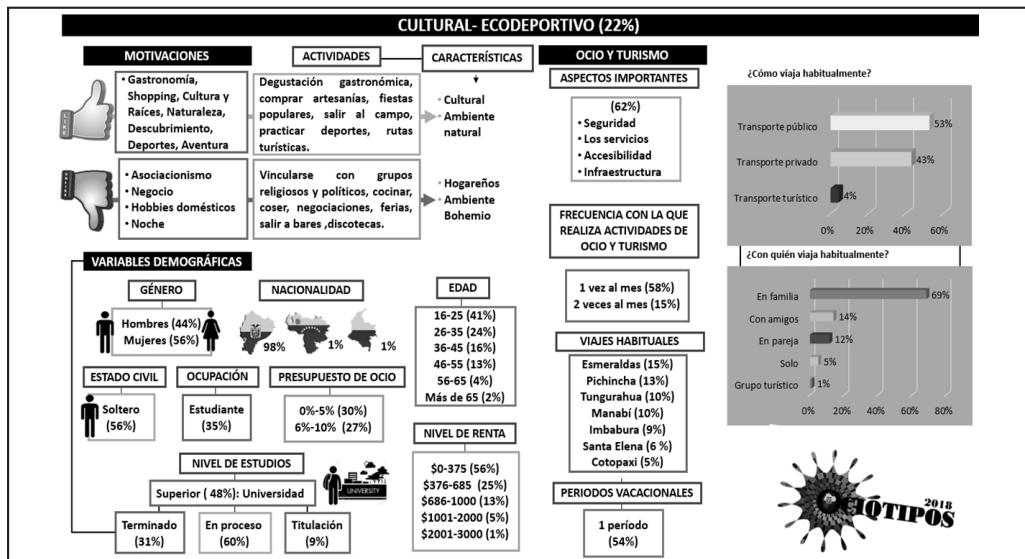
CULTURAL- ECODEPORTIVO (22%)

MOTIVACIONES

ACTIVIDADES

CARACTERÍSTICAS

• Gastronomía, Shopping, Cultura y Raíces, Naturaleza, Descubrimiento, Deportes, Aventura

Degustación gastronómica, comprar artesanías, fiestas populares, salir al campo, practicar deportes, rutas turísticas.

• Cultural
• Ambiente natural

• Asociacionismo
• Negocio
• Hobbies domésticos
• Noche

Vincularse con grupos religiosos y políticos, cocinar, coser, negociaciones, ferias, salir a bares ,discotecas.

• Hogareños
• Ambiente Bohemio

OCIO Y TURISMO

ASPECTOS IMPORTANTES

(62%)
• Seguridad
• Los servicios
• Accesibilidad
• Infraestructura

FRECUENCIA CON LA QUE REALIZA ACTIVIDADES DE OCIO Y TURISMO

1 vez al mes (58%)
2 veces al mes (15%)

VIAJES HABITUALES

Esmeraldas (15%)
Pichincha (13%)
Tungurahua (10%)
Manabí (10%)
Imbabura (9%)
Santa Elena (6 %)
Cotopaxi (5%)

PERIODOS VACACIONALES

1 período
(54%)

¿Cómo viaja habitualmente?

Transporte público 53%
Transporte privado 43%
Transporte turístico 4%
0% 20% 40% 60%

¿Con quién viaja habitualmente?

En familia 69%
Con amigos 14%
En pareja 12%
Solo 5%
Grupo turístico 1%
0% 20% 40% 60% 80%

VARIABLES DEMOGRÁFICAS

GÉNERO

Hombres (44%)
Mujeres (56%)

NACIONALIDAD

98% 1% 1%

EDAD

16-25 (41%)
26-35 (24%)
36-45 (16%)
46-55 (13%)
56-65 (4%)
Más de 65 (2%)

ESTADO CIVIL

Soltero (56%)

OCUPACIÓN

Estudiante (35%)

PRESUPUESTO DE OCIO

0%-5% (30%)
6%-10% (27%)

NIVEL DE RENTA

$0-375 (56%)
$376-685 (25%)
$686-1000 (13%)
$1001-2000 (5%)
$2001-3000 (1%)

NIVEL DE ESTUDIOS

UNIVERSITY

Superior ( 48%): Universidad

Terminado (31%)

En proceso (60%)

Titulación (9%)

2018
OTIPOS